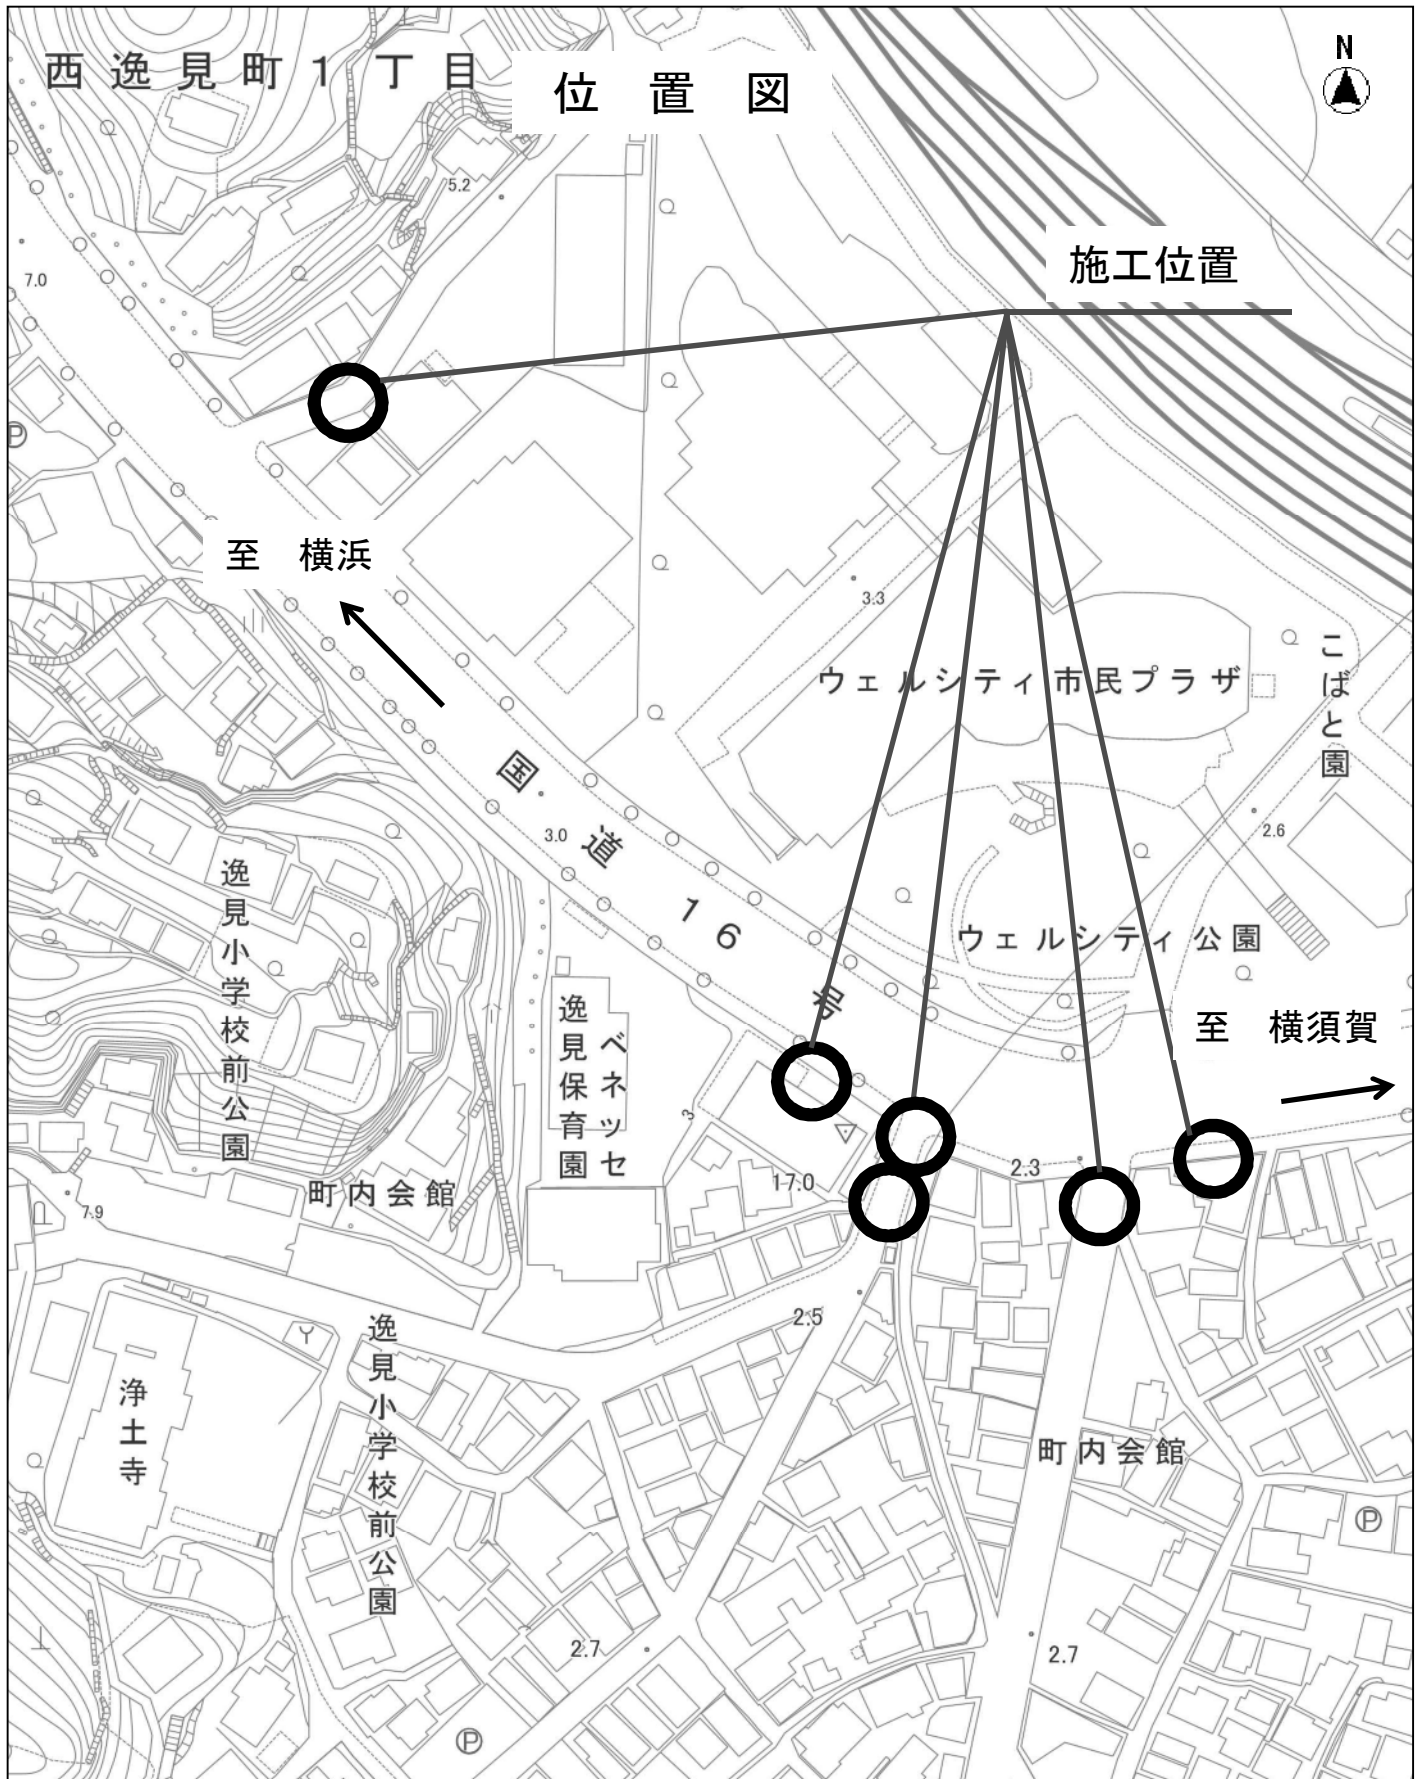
西逸見町1丁目

位 置 図

N

施工位置

5.2

7.0

至 横浜

3.3

ウェルシティ市民プラザ

こばと園

国道16号

3.0

2.6

ウェルシティ公園

逸見小学校前公園

逸見保育園

ベネッセ

至 横須賀

3

17.0

2.3

町内会館

7.9

2.5

浄土寺

逸見小学校前公園

町内会館

2.7

2.7